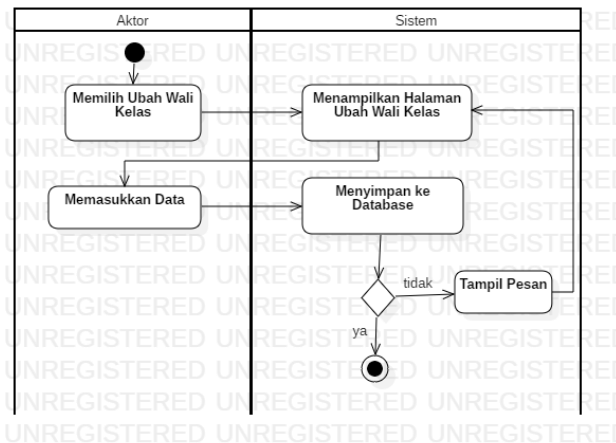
Aktor

Sistem

Memilih Ubah Wali Kelas

Menampilkan Halaman Ubah Wali Kelas

Memasukkan Data

Menyimpan ke Database

tidak

Tampil Pesan

ya

UNREGISTERED UNREGISTERED UNREGISTERED
UNREGISTERED UNREGISTERED UNREGISTERED
UNREGISTERED UNREGISTERED UNREGISTERED
UNREGISTERED UNREGISTERED UNREGISTERED
UNREGISTERED UNREGISTERED UNREGISTERED
UNREGISTERED UNREGISTERED UNREGISTERED
UNREGISTERED UNREGISTERED UNREGISTERED
UNREGISTERED UNREGISTERED UNREGISTERED
UNREGISTERED UNREGISTERED UNREGISTERED
UNREGISTERED UNREGISTERED UNREGISTERED
UNREGISTERED UNREGISTERED UNREGISTERED
UNREGISTERED UNREGISTERED UNREGISTERED